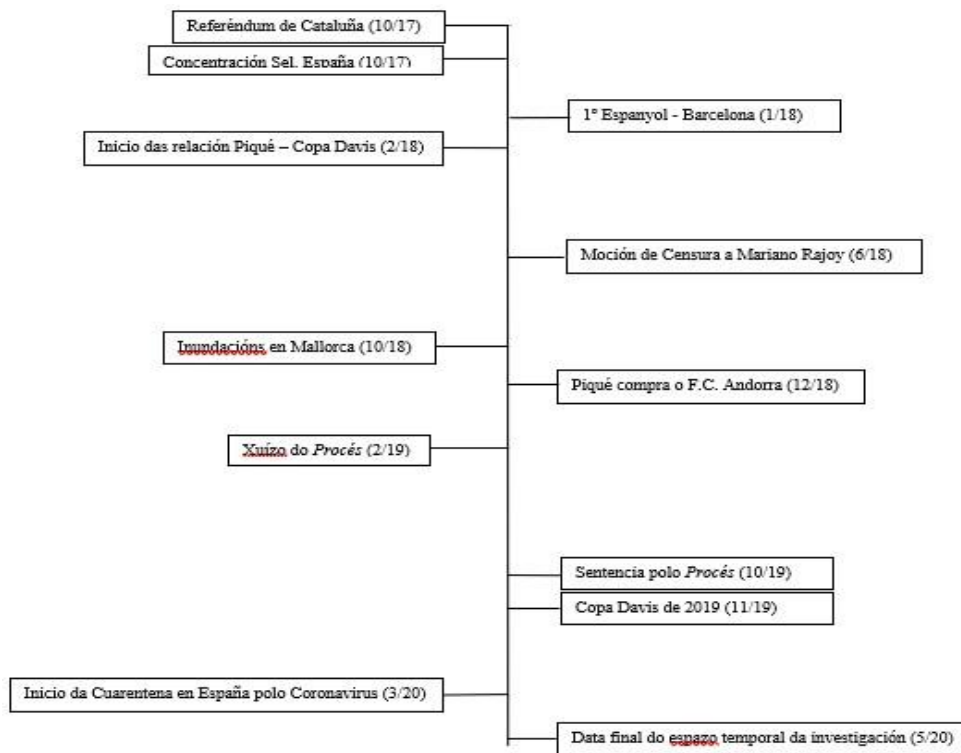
Referéndum de Cataluña (10/17)

Concentración Sel. España (10/17)

1º Espanyol - Barcelona (1/18)

Inicio das relación Piqué – Copa Davis (2/18)

Moción de Censura a Mariano Rajoy (6/18)

Inundacións en Mallorca (10/18)

Piqué compra o F.C. Andorra (12/18)

Xuízo do *Procés* (2/19)

Sentencia polo *Procés* (10/19)

Copa Davis de 2019 (11/19)

Inicio da Cuarentena en España polo Coronavirus (3/20)

Data final do espazo temporal da investigación (5/20)